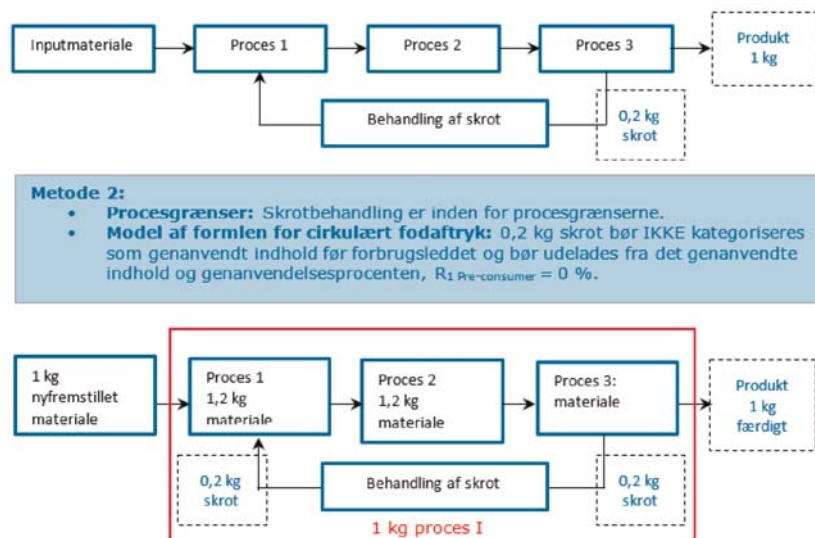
Inputmateriale

Proces 1

Proces 2

Proces 3

Produkt
1 kg

Behandling af skrot

0,2 kg
skrot

Metode 2:
• **Procesgrænser:** Skrotbehandling er inden for procesgrænserne.
• **Model af formlen for cirkulært fodaftryk:** 0,2 kg skrot bør IKKE kategoriseres som genanvendt indhold før forbrugsleddet og bør udelades fra det genanvendte indhold og genanvendelsesprocenten, $R_{1\ \text{Pre-consumer}} = 0$ %.

1 kg
nyfremstillet
materiale

Proces 1
1,2 kg
materiale

Proces 2
1,2 kg
materiale

Proces 3:
materiale

Produkt
1 kg
færdigt

0,2 kg
skrot

Behandling af skrot

0,2 kg
skrot

1 kg proces I